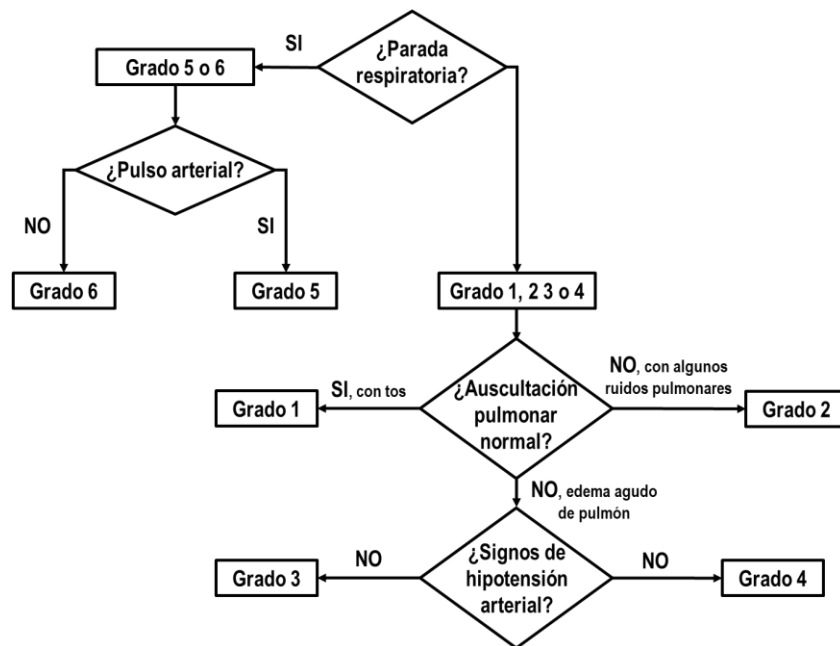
¿Parada respiratoria?

SI

Grado 5 o 6

¿Pulso arterial?

NO

SI

Grado 6

Grado 5

Grado 1, 2 3 o 4

¿Auscultación pulmonar normal?

SI, con tos

Grado 1

NO, con algunos ruidos pulmonares

Grado 2

NO, edema agudo de pulmón

¿Signos de hipotensión arterial?

NO

Grado 3

NO

Grado 4